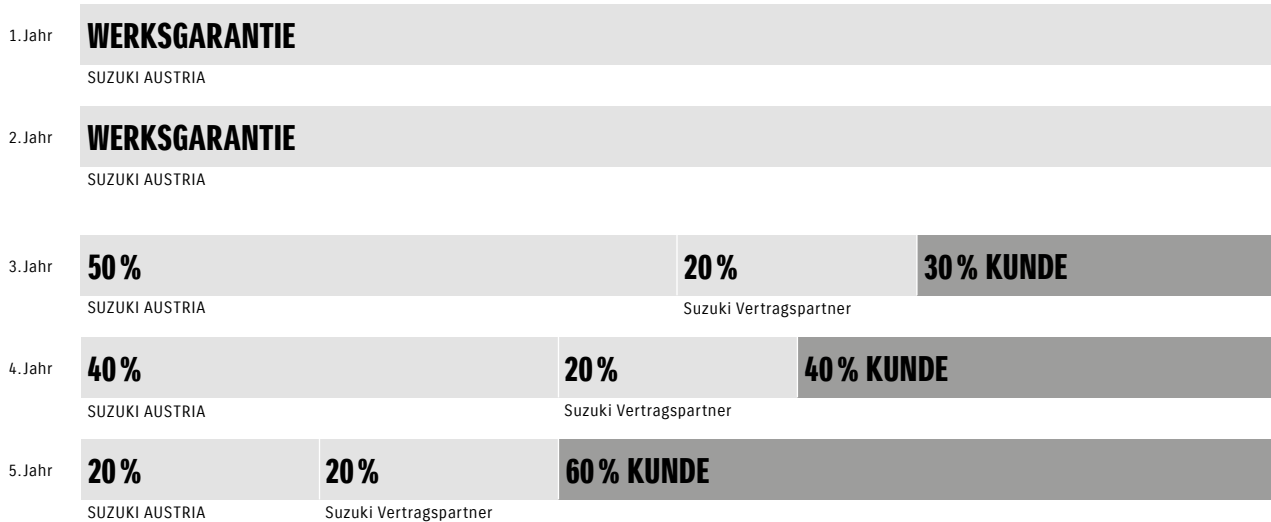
1. Jahr WERKSGARANTIE
SUZUKI AUSTRIA

2. Jahr WERKSGARANTIE
SUZUKI AUSTRIA

3. Jahr 50 %
SUZUKI AUSTRIA
20 %
Suzuki Vertragspartner
30 % KUNDE

4. Jahr 40 %
SUZUKI AUSTRIA
20 %
Suzuki Vertragspartner
40 % KUNDE

5. Jahr 20 %
SUZUKI AUSTRIA
20 %
Suzuki Vertragspartner
60 % KUNDE